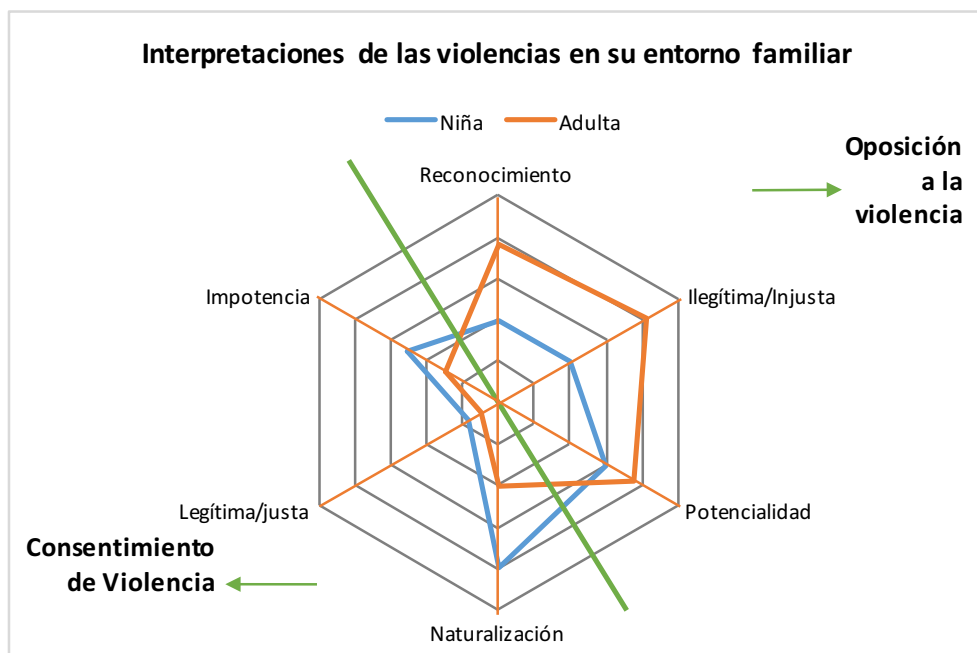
Interpretaciones de las violencias en su entorno familiar

Niña Adulta

Oposición a la violencia

Reconocimiento

Ilegítima/Injusta

Potencialidad

Naturalización

Legítima/justa

Impotencia

Consentimiento de Violencia